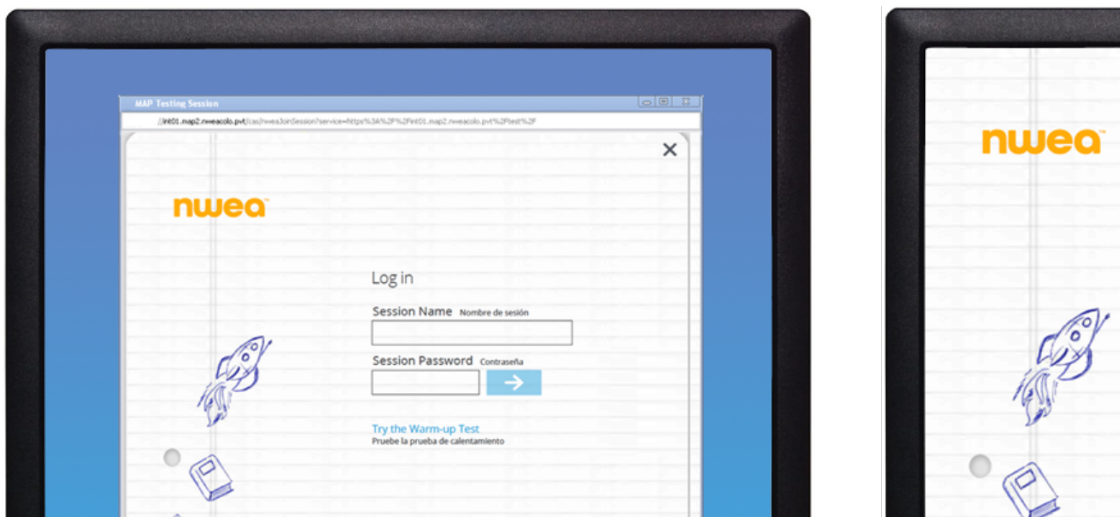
MAP Testing Session

://int01.map2.nweacolo.pvt/cas/weaJorSession?service=https%3A%2F%2Fint01.map2.nweacolo.pvt%2Ftest%2F

×

nwea

Log in

Session Name Nombre de sesión

Session Password Contraseña

→

Try the Warm-up Test
Pruebe la prueba de calentamiento

nwea